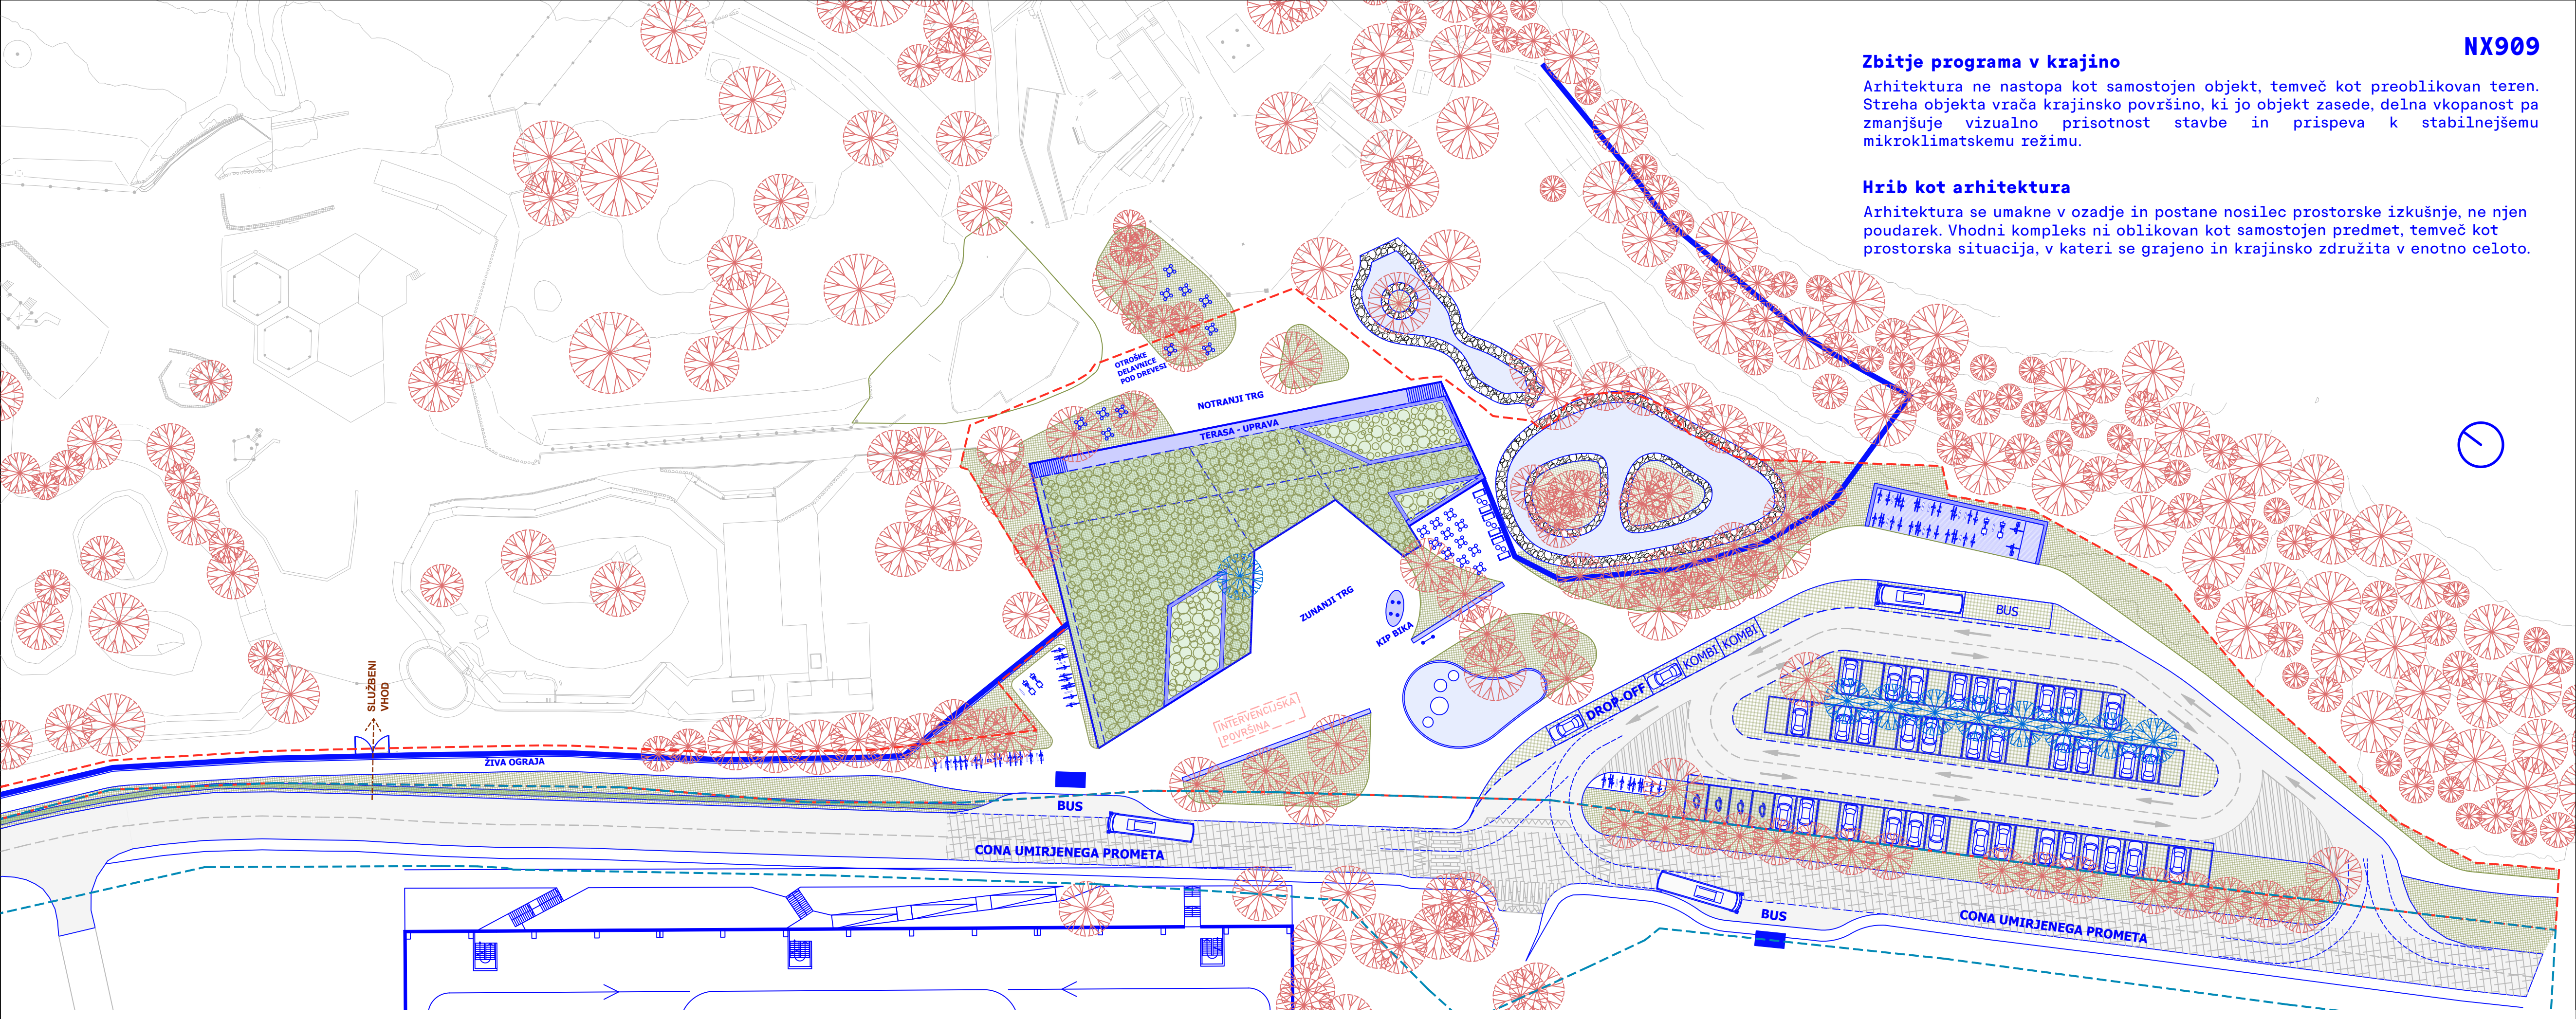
NX909

Zbitje programa v krajino

Arhitektura ne nastopa kot samostojen objekt, temveč kot preoblikovan teren. Streha objekta vrača krajinsko površino, ki jo objekt zasede, delna vkopanost pa zmanjšuje vizualno prisotnost stavbe in prispeva k stabilnejšemu mikroklimatskemu režimu.

Hrib kot arhitektura

Arhitektura se umakne v ozadje in postane nosilec prostorske izkušnje, ne njen poudarek. Vhodni kompleks ni oblikovan kot samostojen predmet, temveč kot prostorska situacija, v kateri se grajeno in krajinsko združita v enotno celoto.

OTROŠKE DELAVNICE POD DREVESI

NOTRANJI TRG

TERASA - UPRAVA

ZUNANJI TRG

KIP BIKA

SLUŽBENI VHOD

INTERVENCIJSKA POVRŠINA

ŽIVA OGRAJA

BUS

CONA UMIRJENEGA PROMETA

DROP-OFF

KOMBI

KOMBI

BUS

BUS

CONA UMIRJENEGA PROMETA